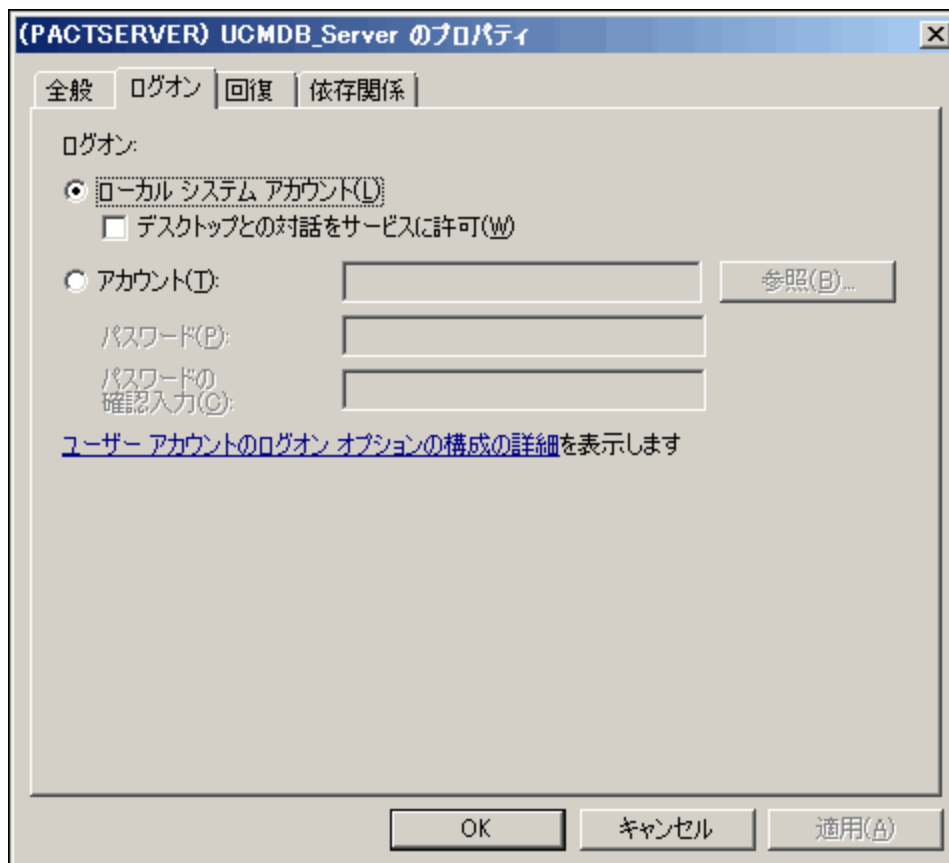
(PACTSERVER) UCMDB_Server のプロパティ

全般 | ログオン | 回復 | 依存関係

ログオン:

ローカル システム アカウント(L)

デスクトップとの対話をサービスに許可(W)

アカウント(T):

参照(B)...

パスワード(P):

パスワードの確認入力(C):

ユーザー アカウントのログオン オプションの構成の詳細を表示します

OK

キャンセル

適用(A)